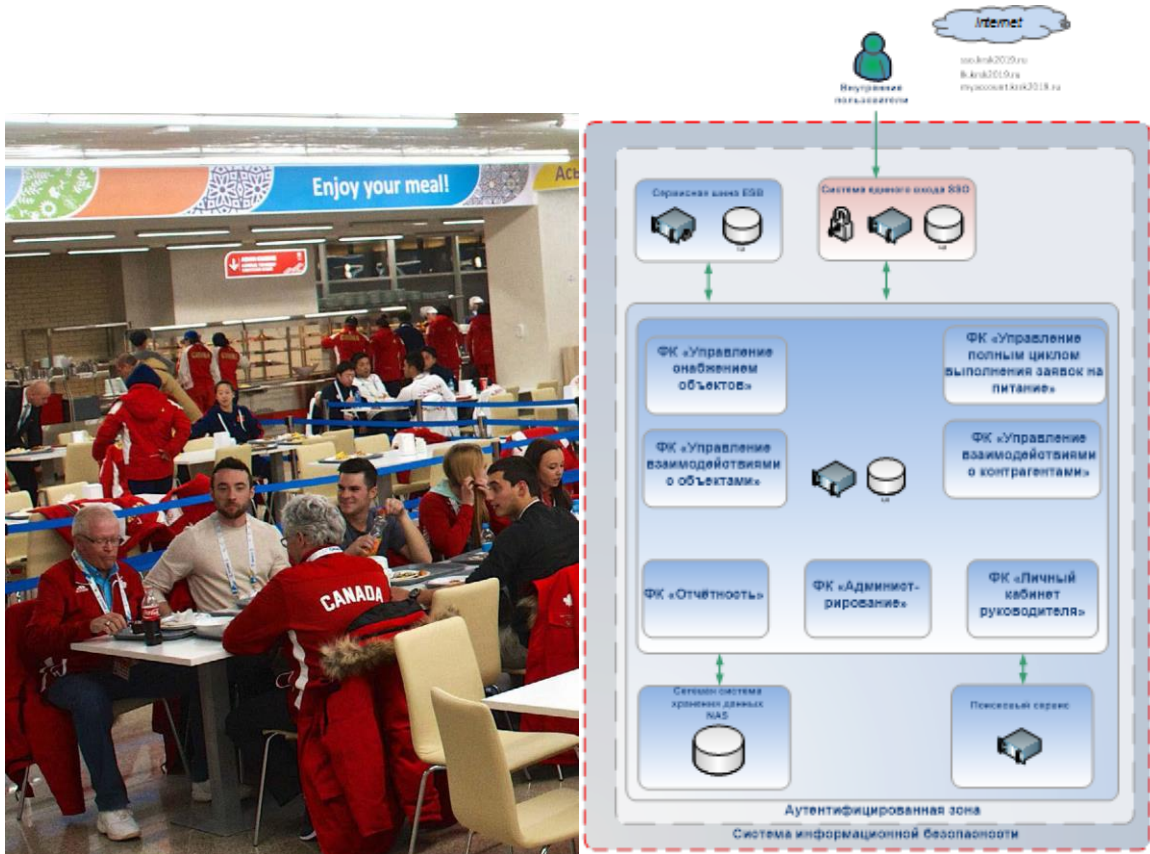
Enjoy your meal!

CANADA

Internet

sso.krsk2019.ru
fk.krsk2019.ru
myaccount.krsk2019.ru

Внутренние пользователи

Сервисная шина ESB

Система единого входа SSO

ФК «Управление снабжением объектов»

ФК «Управление полным циклом выполнения заявок на питание»

ФК «Управление взаимодействиями о объектами»

ФК «Управление взаимодействиями о контрагентами»

ФК «Отчётность»

ФК «Админист-рирование»

ФК «Личный кабинет руководителя»

Сетевая система хранения данных NAS

Поисковый сервис

Аутентифицированная зона

Система информационной безопасности